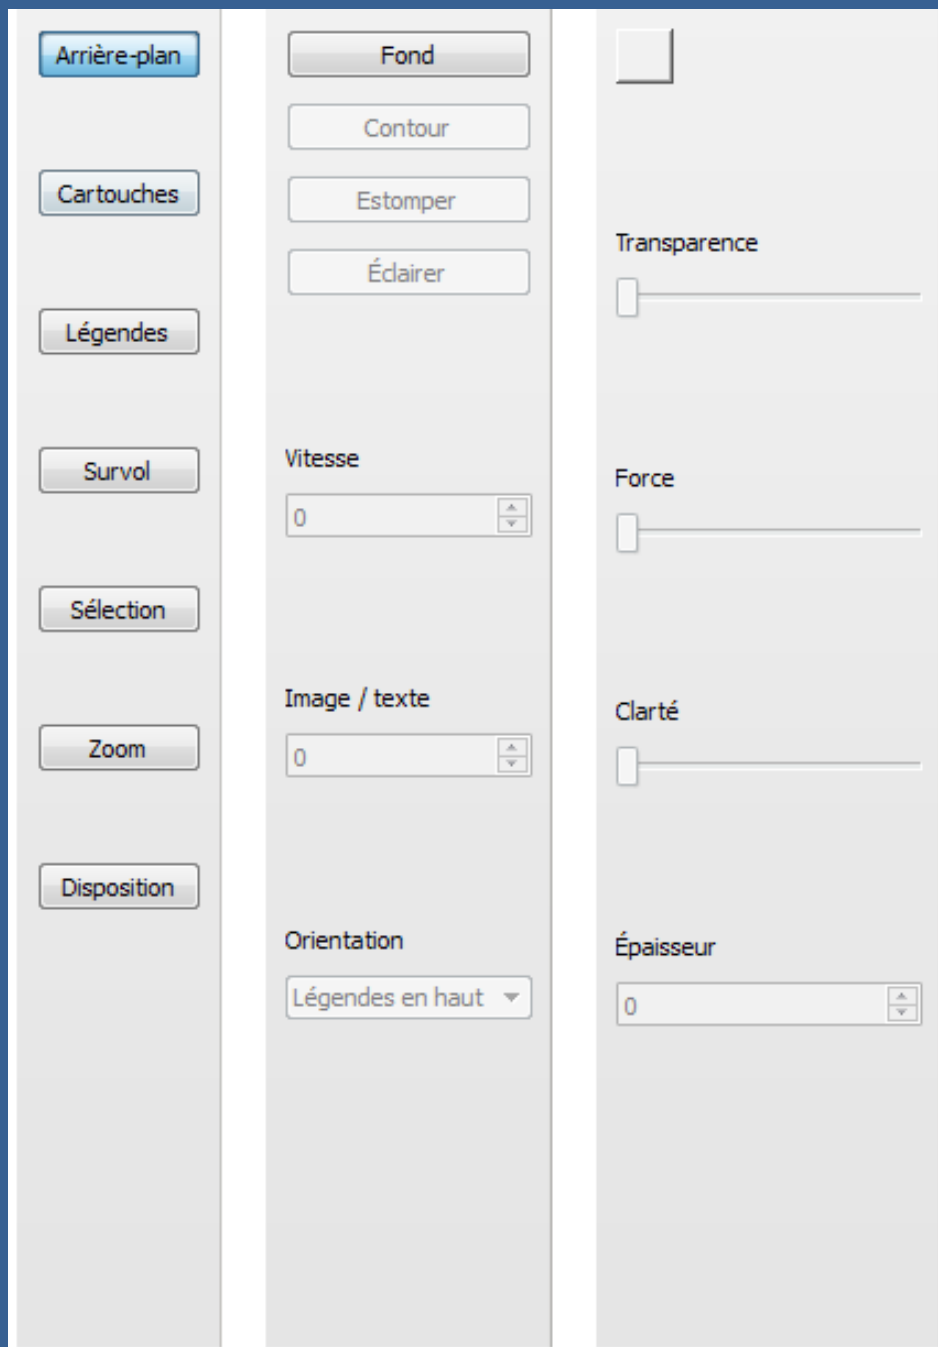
Arrière-plan

Cartouches

Légendes

Survol

Sélection

Zoom

Disposition

Fond

Contour

Estomper

Éclairer

Vitesse

0

Image / texte

0

Orientation

Légendes en haut

Transparence

Force

Clarté

Épaisseur

0